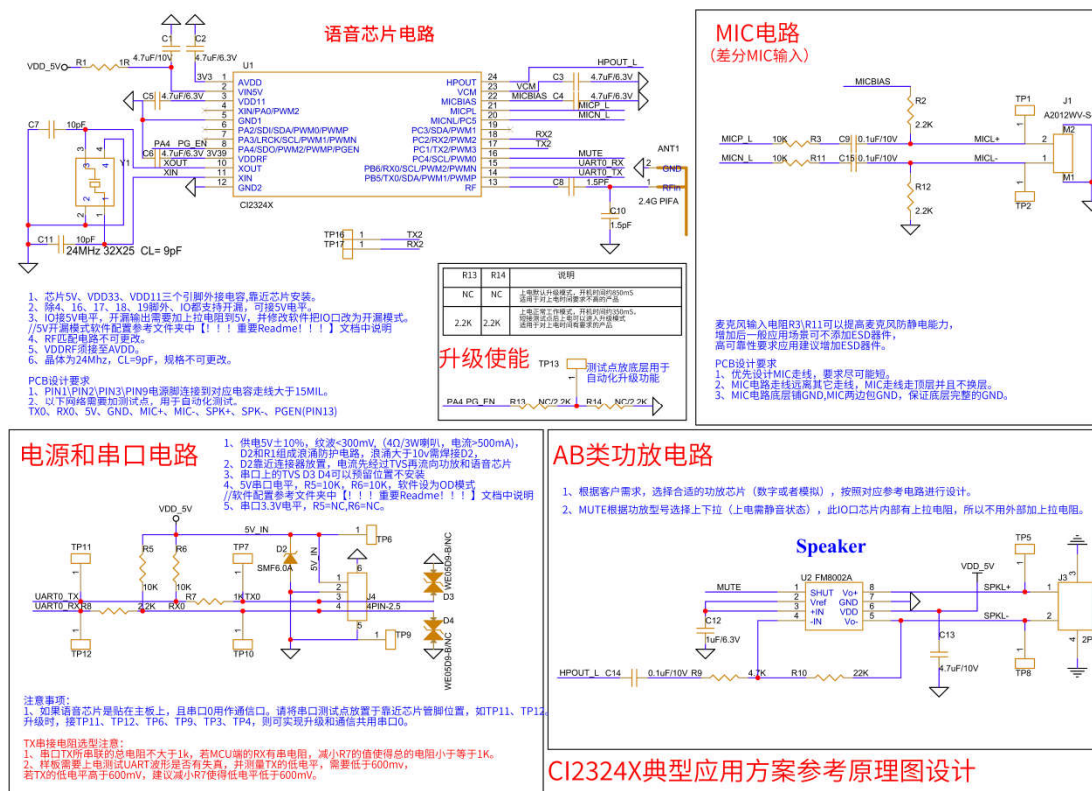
语音芯片电路

C1 C2
4.7uF/10V 4.7uF/6.3V
VDD_5V R1 1R 3V3 U1
C5 4.7uF/6.3V
C7 10pF
PA4_PG_EN
C6 4.7uF/6.3V 3V3
XOUT
XIN
Y1
C11 10pF
24MHz 32X25 CL= 9pF

AVDD
VIN5V
VDD11
XIN/PA0/PWM2
GND1
PA2/SDI/SDA/PWM0/PWMP
PA3/LRCK/SCL/PWM1/PWMN
PA4/SDO/PWM2/PWMP/PGEN
VDDRF
XOUT
XIN
GND2
CI2324X

HPOUT
VCM
MICBIAS
MICPL
MICNL/PC5
PC3/SDA/PWM1
PC2/RX2/PWM2
PC1/TX2/PWM3
PC4/SCL/PWM0
PB6/RX0/SCL/PWM0/PWMN
PB5/TX0/SDA/PWM1/PWMP
RF

HPOUT_L
C3 4.7uF/6.3V
VCM
MICBIAS C4 4.7uF/6.3V
MICP_L
MICN_L
RX2
TX2
MUTE
UART0_RX
UART0_TX
C8 1.5PF
ANT1
GND
RFin
2.4G PIFA
C10 1.5pF

TP16 TX2
TP17 RX2

1、芯片5V、VDD33、VDD11三个引脚外接电容,靠近芯片安装。
2、除4、16、17、18、19脚外、IO都支持开漏,可接5V电平。
3、IO接5V电平,开漏输出需要加上拉电阻到5V,并修改软件把IO口改为开漏模式。
//5V开漏模式软件配置参考文件夹中【!!!重要Readme!!!】文档中说明
4、RF匹配电路不可更改。
5、VDDRF须接至AVDD。
6、晶体为24Mhz,CL=9pF,规格不可更改。

PCB设计要求
1、PIN1\PIN2\PIN3\PIN9电源脚连接到对应电容走线大于15MIL。
2、以下网络需要加测试点,用于自动化测试。
TX0、RX0、5V、GND、MIC+、MIC-、SPK+、SPK-、PGEN(PIN13)

| R13 | R14 | 说明 |
|---|---|---|
| NC | NC | 上电默认升级模式,开机时间约850mS。适用于对上电时间要求不高的产品 |
| 2.2K | 2.2K | 上电正常工作模式,开机时间约350mS,短接测试点后上电可以进入升级模式。适用于对上电时间有要求的产品 |

升级使能
TP13 测试点放底层用于自动化升级功能
PA4_PG_EN R13 NC/2.2K R14 NC/2.2K

MIC电路
(差分MIC输入)
MICBIAS
R2 2.2K
MICP_L 10K R3 C9 0.1uF/10V
MICN_L 10K R11 C15 0.1uF/10V
R12 2.2K
MICL+
MICL-
TP1 TP2 J1 A2012WV-S M2 M1

麦克风输入电阻R3\R11可以提高麦克风防静电能力,
增加后一般应用场景可不添加ESD器件,
高可靠性要求应用建议增加ESD器件。

PCB设计要求
1、优先设计MIC走线,要求尽可能短。
2、MIC电路走线远离其它走线,MIC走线走顶层并且不换层。
3、MIC电路底层铺GND,MIC两边包GND,保证底层完整的GND。

电源和串口电路
1、供电5V±10%,纹波<300mV,(4Ω/3W喇叭,电流>500mA),
D2和R1组成浪涌防护电路,浪涌大于10v需焊接D2。
2、D2靠近连接器放置,电流先经过TVS再流向功放和语音芯片
3、串口上的TVS D3 D4可以预留位置不安装
4、5V串口电平,R5=10K,R6=10K,软件设为OD模式
//软件配置参考文件夹中【!!!重要Readme!!!】文档中说明
5、串口3.3V电平,R5=NC,R6=NC。

VDD_5V
TP11 R5 10K R6 10K TP7 D2 SMF6.0A 5V_IN TP6 J4 4PIN-2.5
UART0_TX
UART0_RX R8 2.2K RX0 R7 1K TX0
TP12 TP10 TP9
D3 WE0509-B/NC D4 WE0509-B/NC

注意事项:
1、如果语音芯片是贴在主板上,且串口0用作通信口。请将串口测试点放置于靠近芯片管脚位置,如TP11、TP12。升级时,接TP11、TP12、TP6、TP9、TP3、TP4,则可实现升级和通信共用串口0。

TX串接电阻选型注意:
1、串口TX所串联的总电阻不大于1k,若MCU端的RX有串电阻,减小R7的值使得总的电阻小于等于1K。
2、样板需要上电测试UART波形是否有失真,并测量TX的低电平,需要低于600mv,
若TX的低电平高于600mV,建议减小R7使得低电平低于600mV。

AB类功放电路
1、根据客户需求,选择合适的功放芯片(数字或者模拟),按照对应参考电路进行设计。
2、MUTE根据功放型号选择上下拉(上电需静音状态),此IO口芯片内部有上拉电阻,所以不用外部加上拉电阻。

Speaker
TP5
MUTE U2 FM8002A
SHUT Vo+
Vref GND
+IN VDD
-IN Vo-
VDD_5V
SPKL+
SPKL-
J3
2P
C12 1uF/6.3V
C13 4.7uF/10V
TP8
HPOUT_L C14 0.1uF/10V R9 4.7K R10 22K

CI2324X典型应用方案参考原理图设计